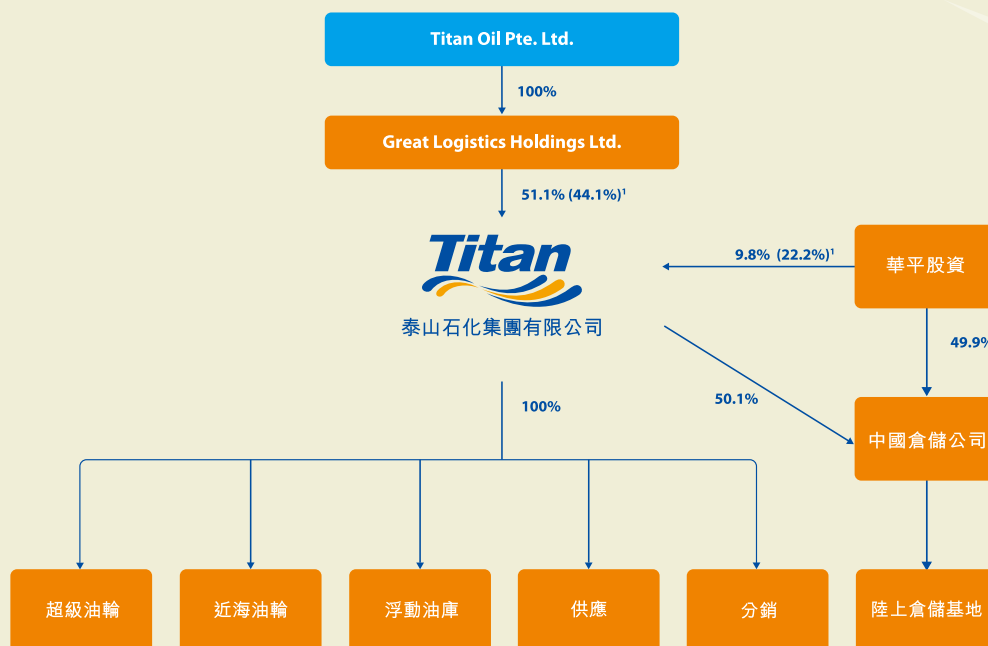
Titan Oil Pte. Ltd.

100%

Great Logistics Holdings Ltd.

51.1% (44.1%)$^1$

Titan

泰山石化集團有限公司

9.8% (22.2%)$^1$

華平股資

49.9%

100%

50.1%

中國倉儲公司

超級油輪

近海油輪

浮動油庫

供應

分銷

陸上倉儲基地